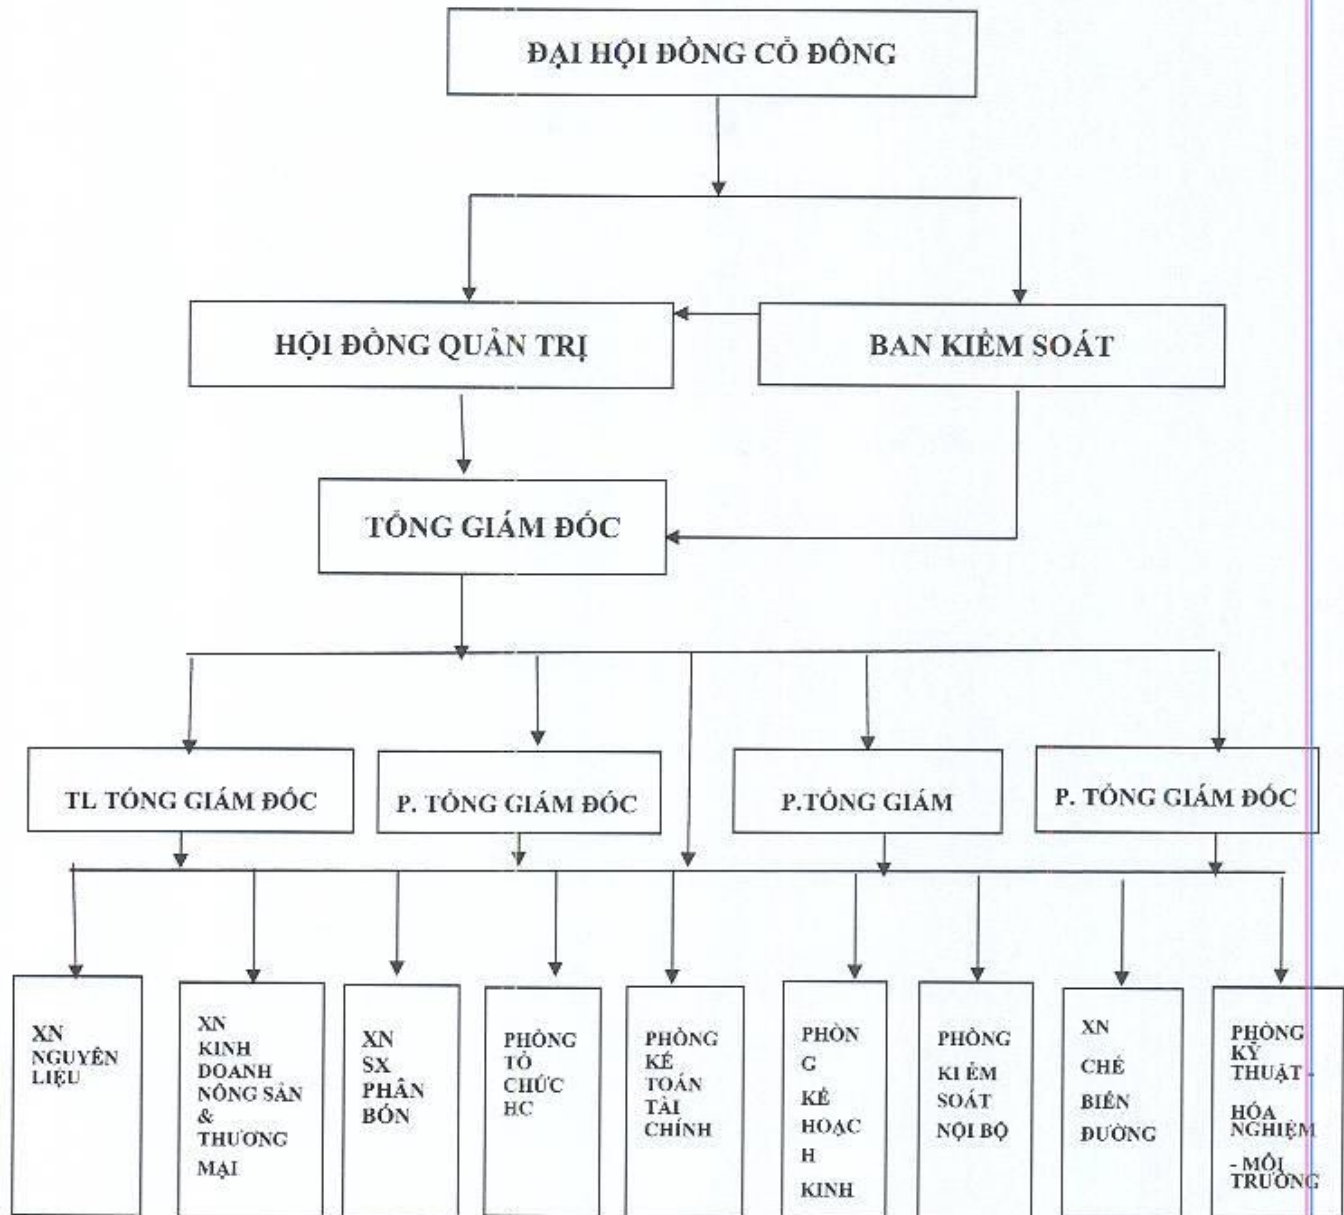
ĐẠI HỘI ĐỒNG CỔ ĐÔNG

HỘI ĐỒNG QUẢN TRỊ

BAN KIỂM SOÁT

TỔNG GIÁM ĐỐC

TL TỔNG GIÁM ĐỐC

P. TỔNG GIÁM ĐỐC

P.TỔNG GIÁM

P. TỔNG GIÁM ĐỐC

XN NGUYÊN LIỆU

XN KINH DOANH NÔNG SẢN & THƯƠNG MẠI

XN SX PHÂN BÓN

PHÒNG TỔ CHỨC HC

PHÒNG KẾ TOÁN TÀI CHÍNH

PHÒN G KẾ HOẠC H KINH

PHÒNG KI ỂM SOÁT NỘI BỘ

XN CHẾ BIẾN ĐƯỜNG

PHÒNG KỸ THUẬT - HÓA NGHIỆM - MÔI TRƯỜNG